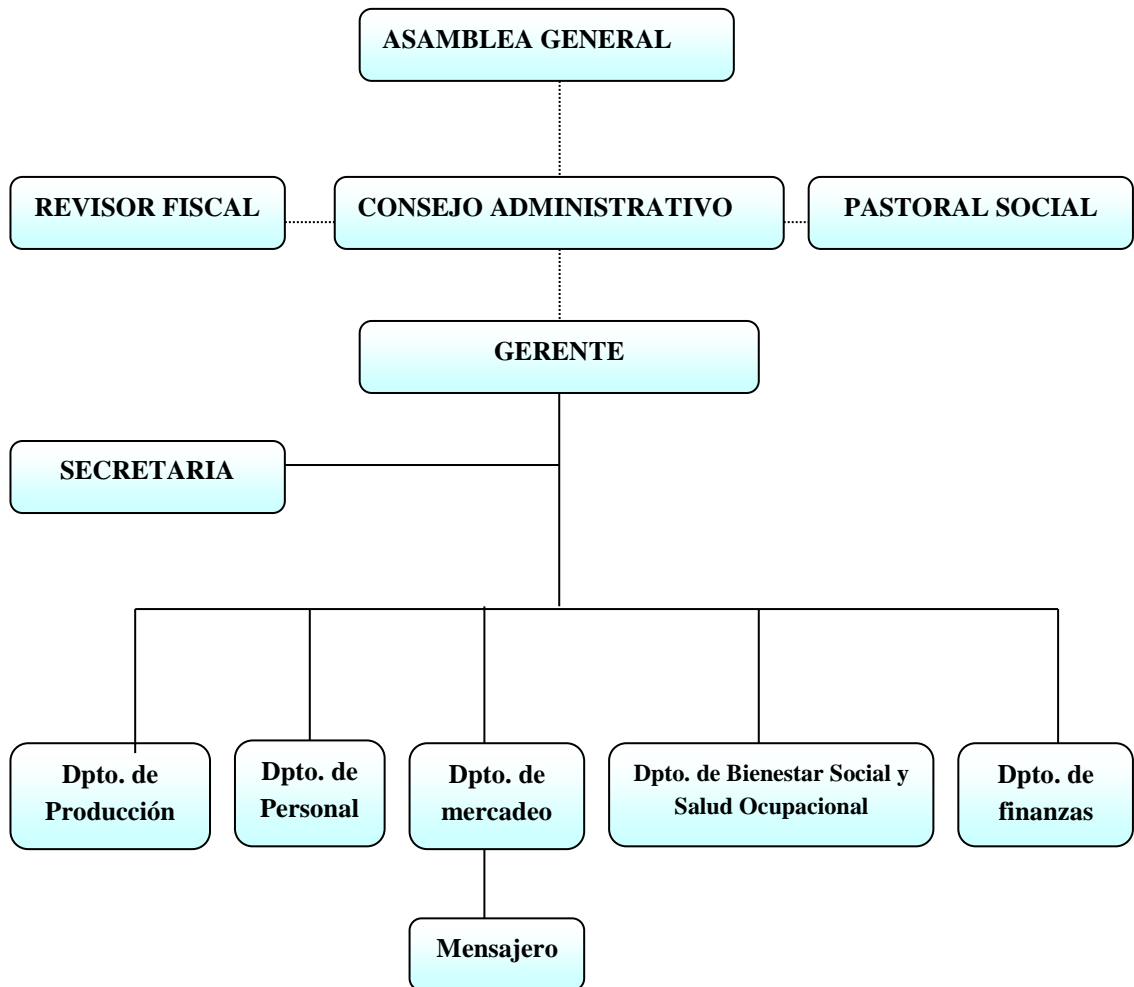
ASAMBLEA GENERAL

REVISOR FISCAL

CONSEJO ADMINISTRATIVO

PASTORAL SOCIAL

GERENTE

SECRETARIA

Dpto. de Producción

Dpto. de Personal

Dpto. de mercadeo

Dpto. de Bienestar Social y Salud Ocupacional

Dpto. de finanzas

Mensajero